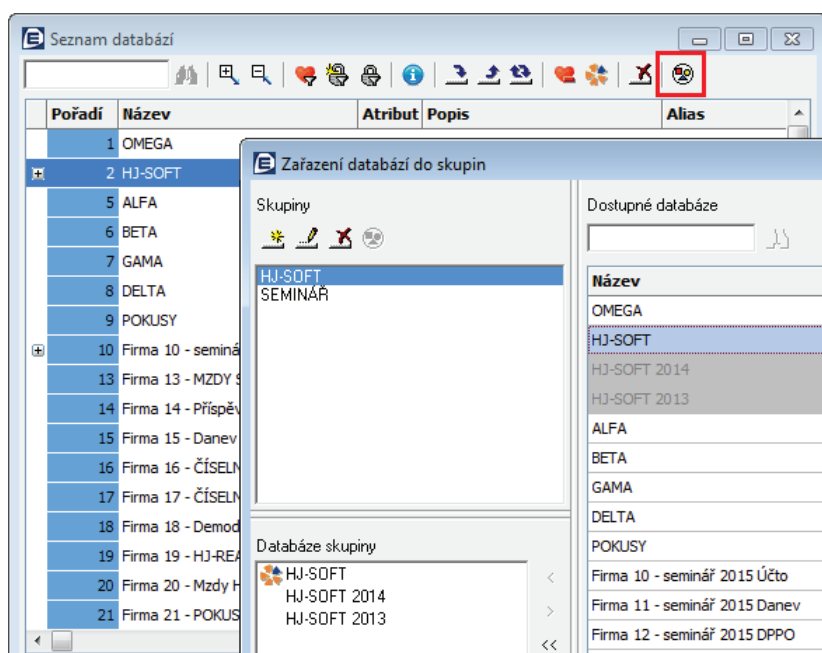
Seznam databází

| Pořadí | Název | Atribut | Popis | Alias |
|---|---|---|---|---|
| 1 | OMEGA | | | |
| 2 | HJ-SOFT | | | |
| 5 | ALFA | | | |
| 6 | BETA | | | |
| 7 | GAMA | | | |
| 8 | DELTA | | | |
| 9 | POKUSY | | | |
| 10 | Firma 10 - seminá | | | |
| 13 | Firma 13 - MZDY S | | | |
| 14 | Firma 14 - Příspěv | | | |
| 15 | Firma 15 - Danev | | | |
| 16 | Firma 16 - ČÍSELN | | | |
| 17 | Firma 17 - ČÍSELN | | | |
| 18 | Firma 18 - Demod | | | |
| 19 | Firma 19 - HJ-REA | | | |
| 20 | Firma 20 - Mzdy H | | | |
| 21 | Firma 21 - POKUS | | | |

Zařazení databází do skupin

Skupiny

HJ-SOFT
SEMINÁŘ

Databáze skupiny

HJ-SOFT
HJ-SOFT 2014
HJ-SOFT 2013

<
>
<<

Dostupné databáze

| Název |
|---|
| OMEGA |
| HJ-SOFT |
| HJ-SOFT 2014 |
| HJ-SOFT 2013 |
| ALFA |
| BETA |
| GAMA |
| DELTA |
| POKUSY |
| Firma 10 - seminář 2015 Účto |
| Firma 11 - seminář 2015 Danev |
| Firma 12 - seminář 2015 DPPO |